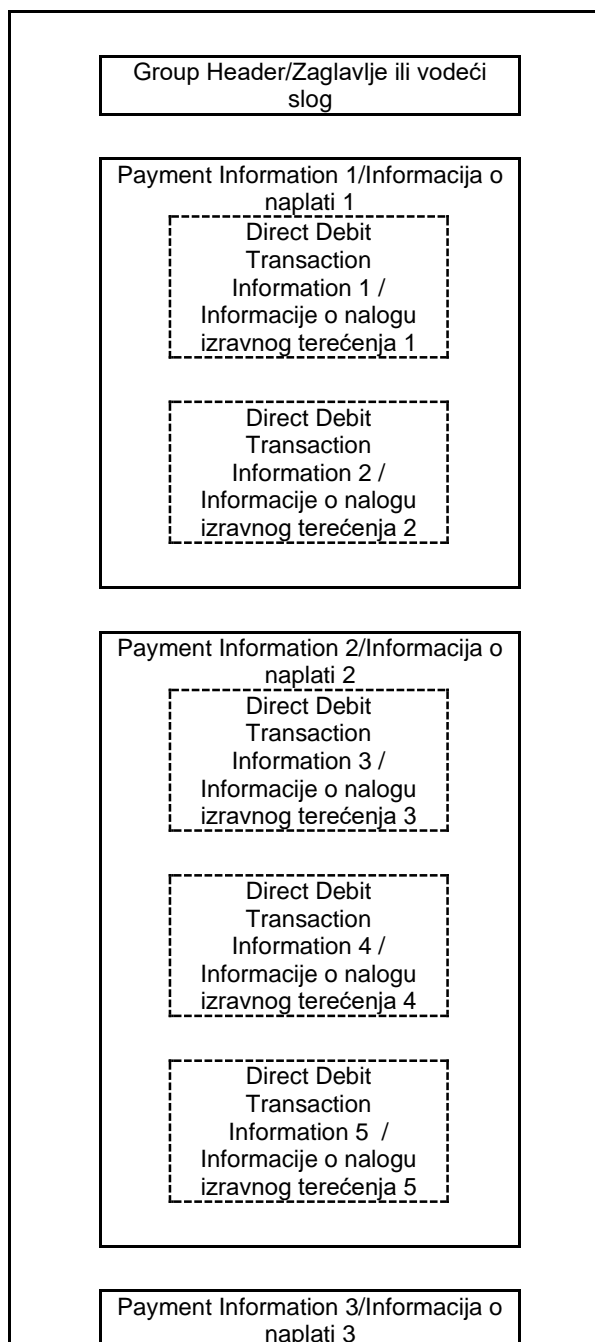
Group Header/Zaglavlje ili vodeći slog

Payment Information 1/Informacija o naplati 1

Direct Debit Transaction Information 1 / Informacije o nalogu izravnog terećenja 1

Direct Debit Transaction Information 2 / Informacije o nalogu izravnog terećenja 2

Payment Information 2/Informacija o naplati 2

Direct Debit Transaction Information 3 / Informacije o nalogu izravnog terećenja 3

Direct Debit Transaction Information 4 / Informacije o nalogu izravnog terećenja 4

Direct Debit Transaction Information 5 / Informacije o nalogu izravnog terećenja 5

Payment Information 3/Informacija o naplati 3